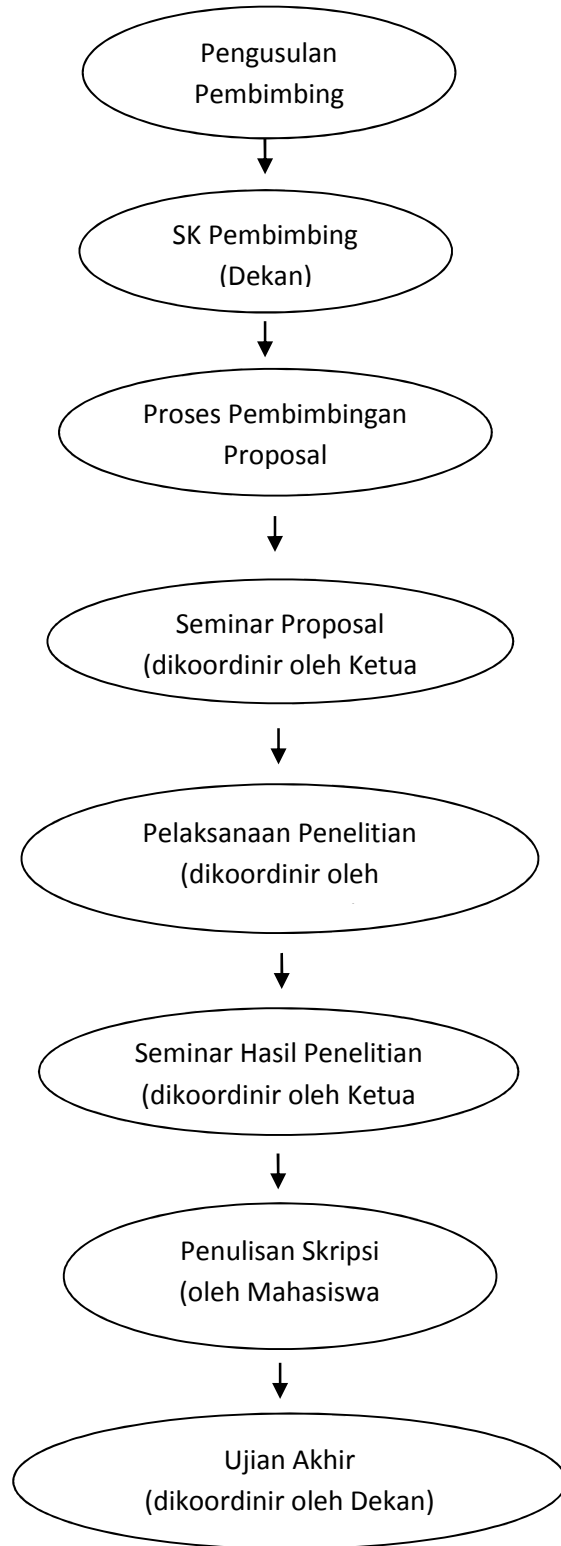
Pengusulan Pembimbing

SK Pembimbing (Dekan)

Proses Pembimbingan Proposal

Seminar Proposal (dikoordinir oleh Ketua

Pelaksanaan Penelitian (dikoordinir oleh

Seminar Hasil Penelitian (dikoordinir oleh Ketua

Penulisan Skripsi (oleh Mahasiswa

Ujian Akhir (dikoordinir oleh Dekan)